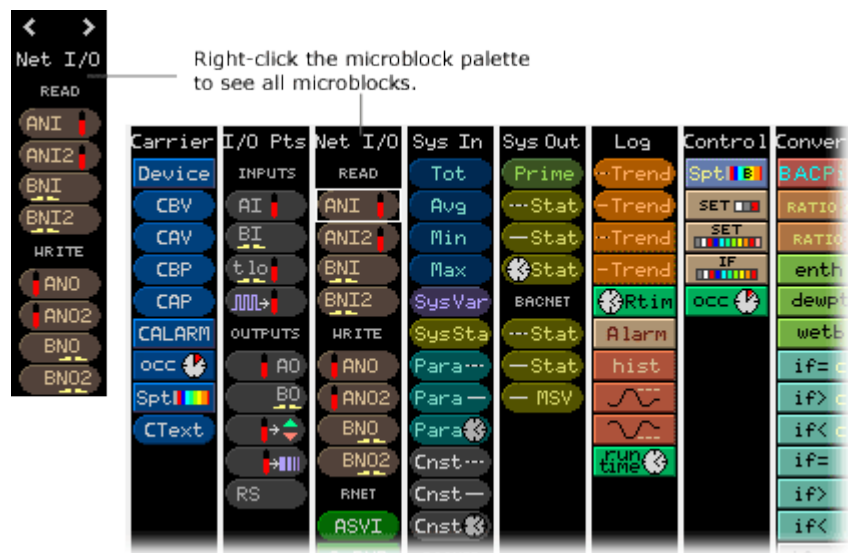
< >
Net I/O
READ
ANI
ANI2
BNI
BNI2
WRITE
ANO
ANO2
BNO
BNO2

Right-click the microblock palette to see all microblocks.

Carrier
Device
CBV
CAV
CBP
CAP
CALARM
occ
Spt
CText

I/O Pts
INPUTS
AI
BI
tlo
OUTPUTS
AO
BO
RS

Net I/O
READ
ANI
ANI2
BNI
BNI2
WRITE
ANO
ANO2
BNO
BNO2
RNET
ASVI

Sys In
Tot
Avg
Min
Max
SysVar
SysSta
Para
Para
Para
Cnst
Cnst
Cnst

Sys Out
Prime
Stat
Stat
Stat
BACNET
Stat
Stat
MSV

Log
Trend
Trend
Trend
Trend
Rtim
Alarm
hist
run time

Control
Spt B
SET
SET
IF
occ

Conver
BACP
RATIO
RATIO
enth
dewpt
wetb
if=
if>
if<
if=
if>
if<